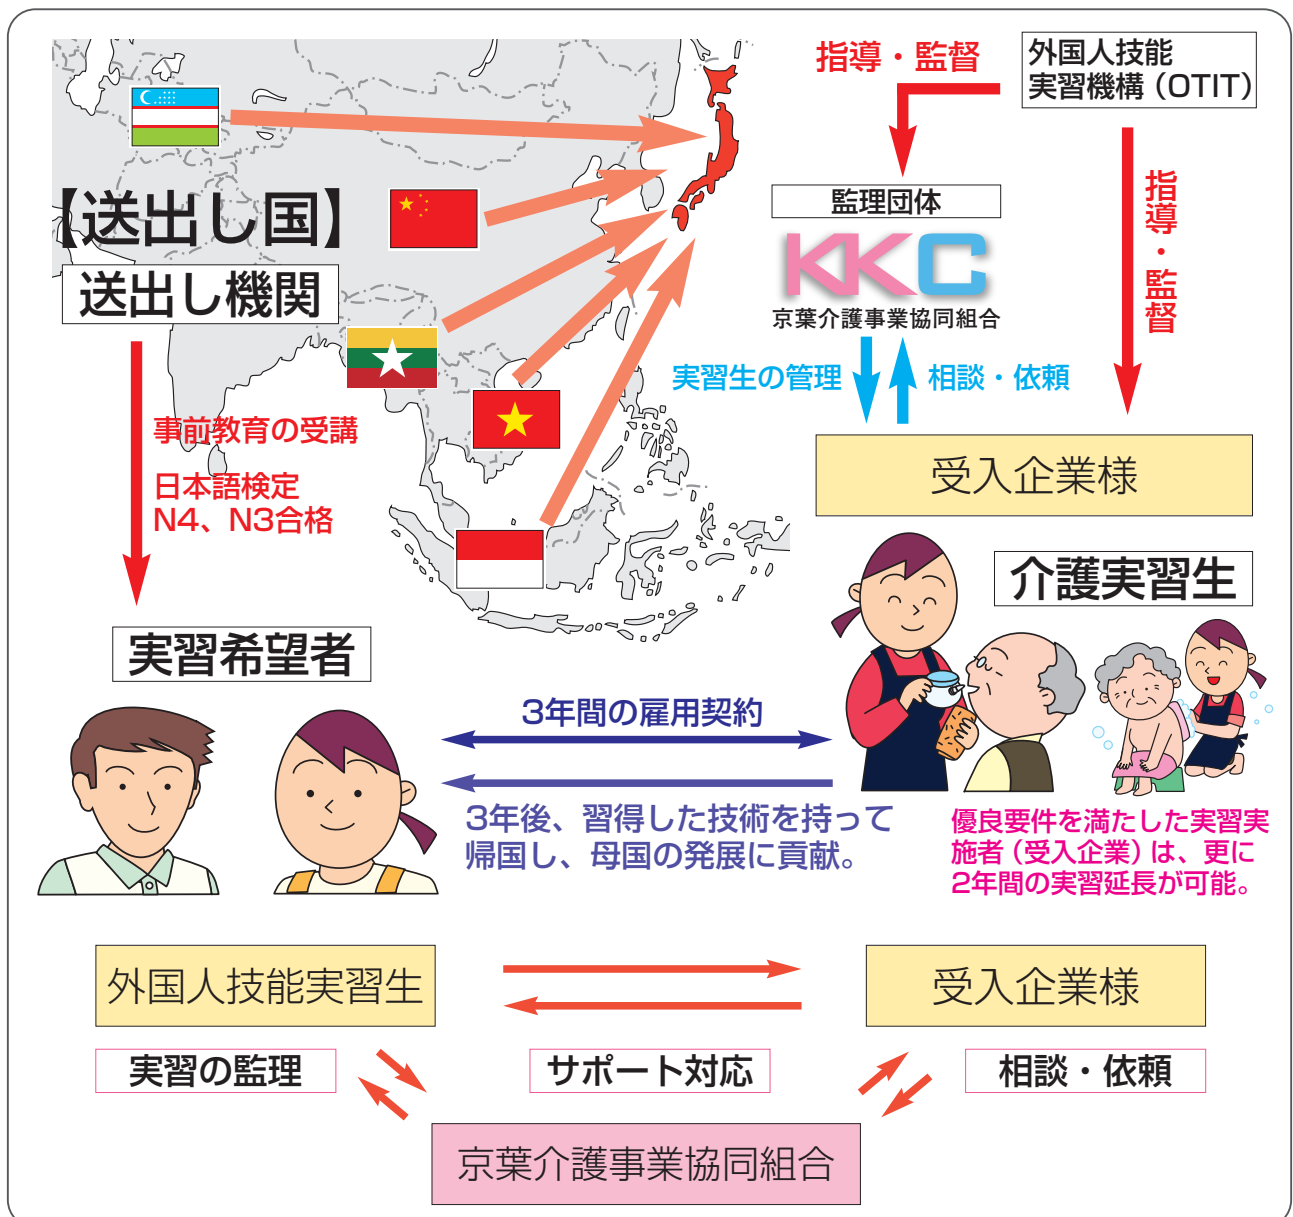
指導・監督

外国人技能実習機構（OTIT）

【送出し国】

送出し機関

監理団体

KKC

京葉介護事業協同組合

指導・監督

実習生の管理

相談・依頼

事前教育の受講

日本語検定 N4、N3合格

受入企業様

介護実習生

実習希望者

3年間の雇用契約

3年後、習得した技術を持って帰国し、母国の発展に貢献。

優良要件を満たした実習実施者（受入企業）は、更に2年間の実習延長が可能。

外国人技能実習生

受入企業様

実習の監理

サポート対応

相談・依頼

京葉介護事業協同組合